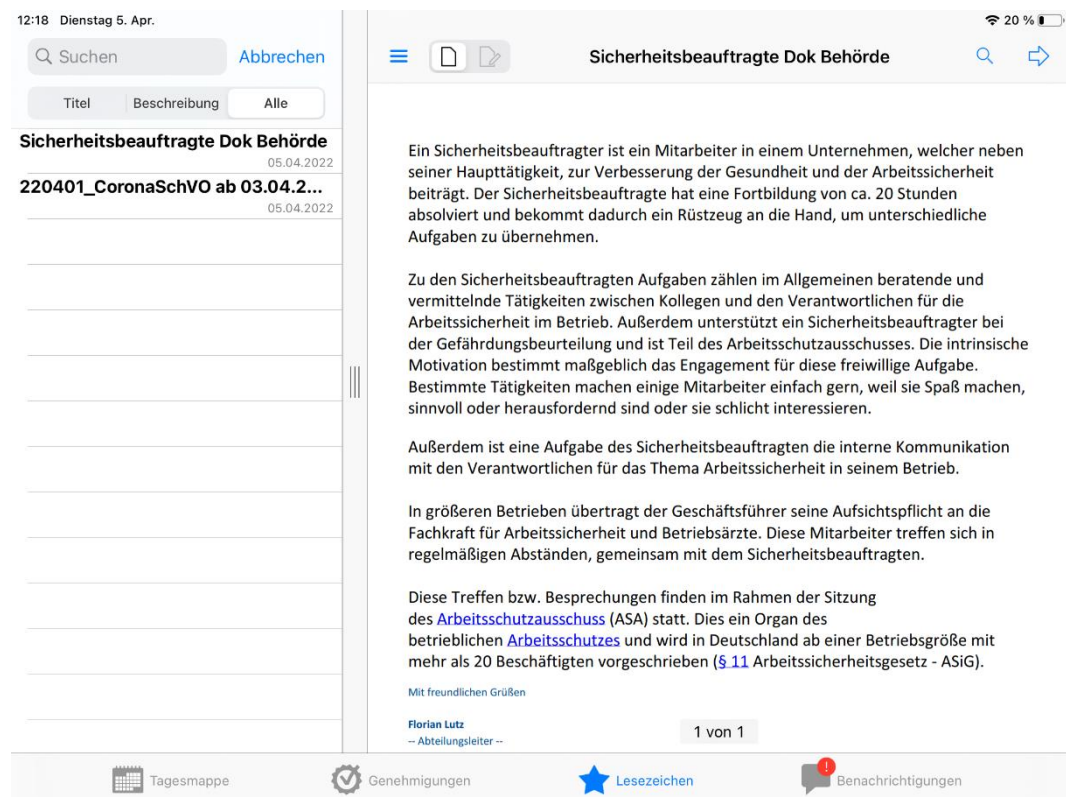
12:18 Dienstag 5. Apr.

20 %

Suchen

Abbrechen

Titel

Beschreibung

Alle

Sicherheitsbeauftragte Dok Behörde
05.04.2022

220401_CoronaSchVO ab 03.04.2...
05.04.2022

Sicherheitsbeauftragte Dok Behörde

Ein Sicherheitsbeauftragter ist ein Mitarbeiter in einem Unternehmen, welcher neben seiner Haupttätigkeit, zur Verbesserung der Gesundheit und der Arbeitssicherheit beiträgt. Der Sicherheitsbeauftragte hat eine Fortbildung von ca. 20 Stunden absolviert und bekommt dadurch ein Rüstzeug an die Hand, um unterschiedliche Aufgaben zu übernehmen.

Zu den Sicherheitsbeauftragten Aufgaben zählen im Allgemeinen beratende und vermittelnde Tätigkeiten zwischen Kollegen und den Verantwortlichen für die Arbeitssicherheit im Betrieb. Außerdem unterstützt ein Sicherheitsbeauftragter bei der Gefährdungsbeurteilung und ist Teil des Arbeitsschutzausschusses. Die intrinsische Motivation bestimmt maßgeblich das Engagement für diese freiwillige Aufgabe. Bestimmte Tätigkeiten machen einige Mitarbeiter einfach gern, weil sie Spaß machen, sinnvoll oder herausfordernd sind oder sie schlicht interessieren.

Außerdem ist eine Aufgabe des Sicherheitsbeauftragten die interne Kommunikation mit den Verantwortlichen für das Thema Arbeitssicherheit in seinem Betrieb.

In größeren Betrieben übertragt der Geschäftsführer seine Aufsichtspflicht an die Fachkraft für Arbeitssicherheit und Betriebsärzte. Diese Mitarbeiter treffen sich in regelmäßigen Abständen, gemeinsam mit dem Sicherheitsbeauftragten.

Diese Treffen bzw. Besprechungen finden im Rahmen der Sitzung des Arbeitsschutzausschuss (ASA) statt. Dies ein Organ des betrieblichen Arbeitsschutzes und wird in Deutschland ab einer Betriebsgröße mit mehr als 20 Beschäftigten vorgeschrieben (§ 11 Arbeitssicherheitsgesetz - ASiG).

Mit freundlichen Grüßen

Florian Lutz
-- Abteilungsleiter --

1 von 1

Tagesmappe

Genehmigungen

Lesezeichen

Benachrichtigungen